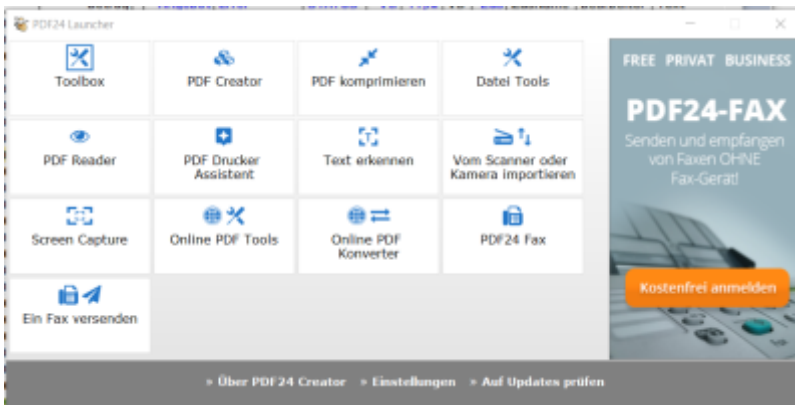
PDF24 Launcher

Toolbox

PDF Creator

PDF komprimieren

Datei Tools

PDF Reader

PDF Drucker Assistent

Text erkennen

Vom Scanner oder Kamera importieren

Screen Capture

Online PDF Tools

Online PDF Konverter

PDF24 Fax

Ein Fax versenden

FREE PRIVAT BUSINESS

PDF24-FAX

Senden und empfangen von Faxen OHNE Fax-Gerät!

Kostenfrei anmelden

» Über PDF24 Creator » Einstellungen » Auf Updates prüfen